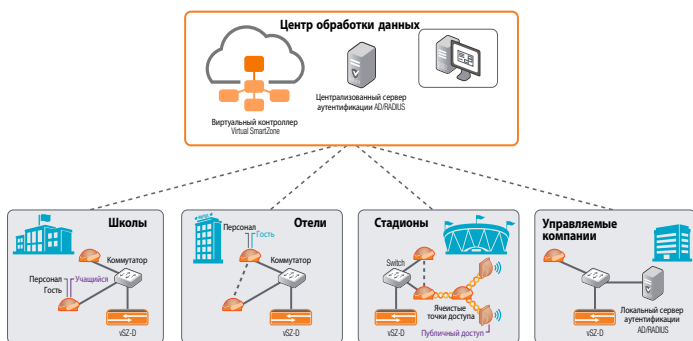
Центр обработки данных

Виртуальный контроллер
Virtual SmartZone

Централизованный сервер аутентификации AD/RADIUS

Школы
Коммутатор
Персонал
Гость
Учащийся
vSZ-D

Отели
Персонал
Гость
Коммутатор
vSZ-D

Стадионы
Switch
Ячеистые точки доступа
Публичный доступ
vSZ-D

Управляемые компании
Локальный сервер аутентификации AD/RADIUS
vSZ-D